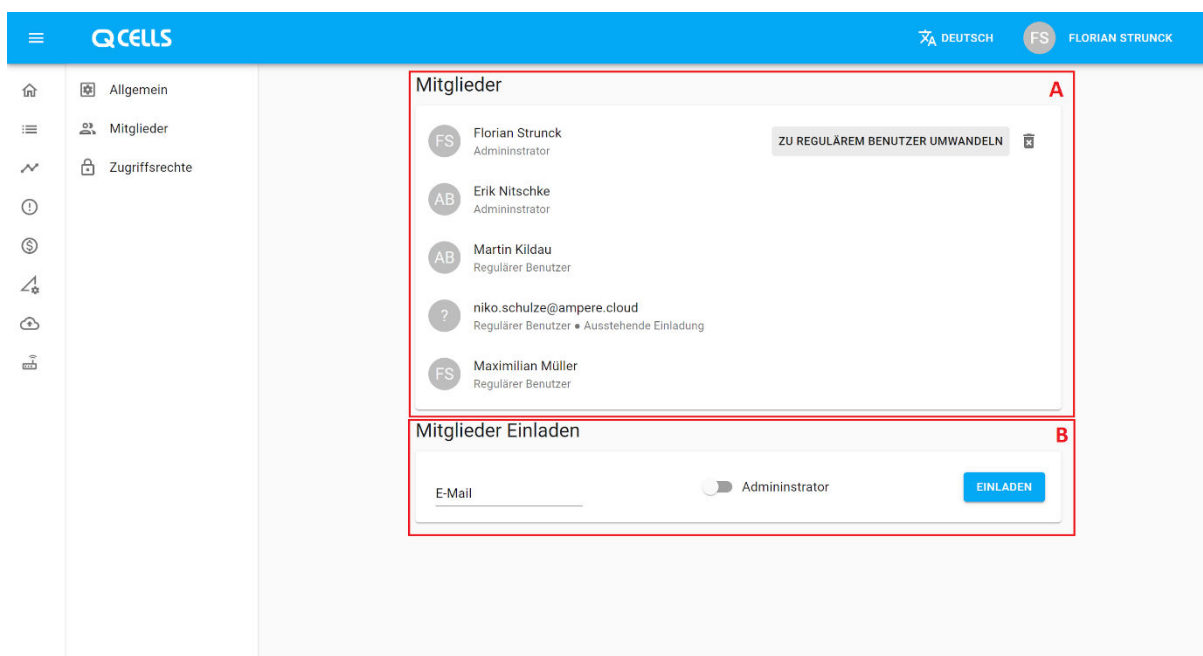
QCELLS

DEUTSCH FS FLORIAN STRUNCK

Allgemein
Mitglieder
Zugriffsrechte

Mitglieder A

FS Florian Strunck
Admininstrator
ZU REGULÄREM BENUTZER UMWANDELN

AB Erik Nitschke
Admininstrator

AB Martin Kildau
Regulärer Benutzer

? niko.schulze@ampere.cloud
Regulärer Benutzer • Ausstehende Einladung

FS Maximilian Müller
Regulärer Benutzer

Mitglieder Einladen B

E-Mail
Admininstrator
EINLADEN